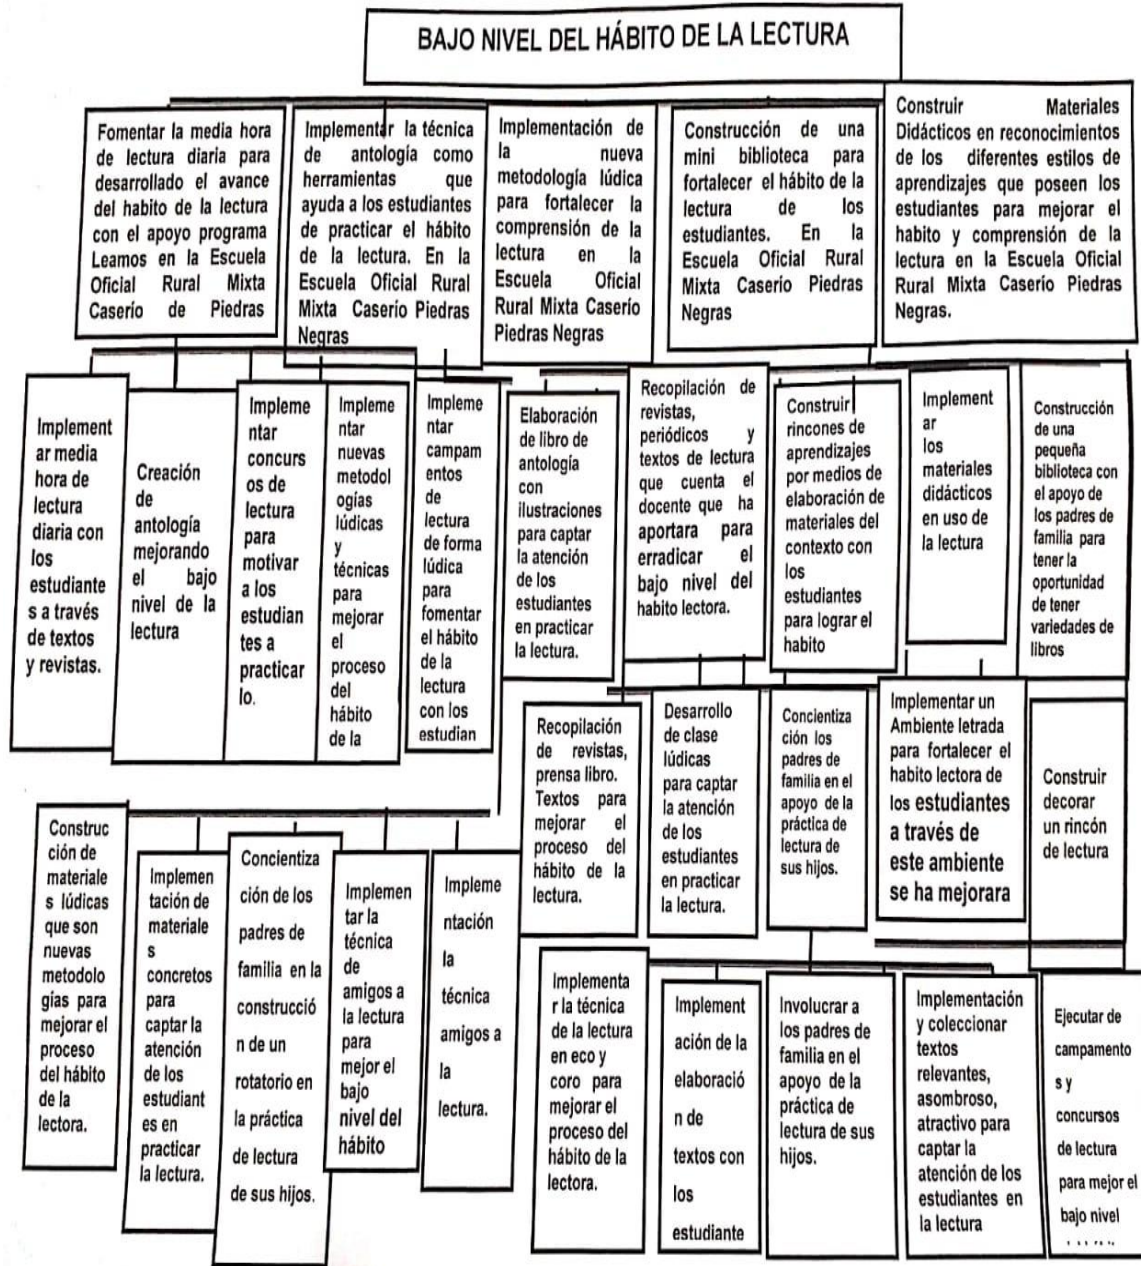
BAJO NIVEL DEL HÁBITO DE LA LECTURA

Fomentar la media hora de lectura diaria para desarrollado el avance del habito de la lectura con el apoyo programa Leamos en la Escuela Oficial Rural Mixta Caserío de Piedras

Implementar la técnica de antología como herramientas que ayuda a los estudiantes de practicar el hábito de la lectura. En la Escuela Oficial Rural Mixta Caserío Piedras Negras

Implementación de la nueva metodología lúdica para fortalecer la comprensión de la lectura en la Escuela Oficial Rural Mixta Caserío Piedras Negras

Construcción de una mini biblioteca para fortalecer el hábito de la lectura de los estudiantes. En la Escuela Oficial Rural Mixta Caserío Piedras Negras

Construir Materiales Didácticos en reconocimientos de los diferentes estilos de aprendizajes que poseen los estudiantes para mejorar el habito y comprensión de la lectura en la Escuela Oficial Rural Mixta Caserío Piedras Negras.

Implementar media hora de lectura diaria con los estudiantes a través de textos y revistas.

Creación de antología mejorando el bajo nivel de la lectura

Implementar concursos de lectura para motivar a los estudiantes a practicarlo.

Implementar nuevas metodologías lúdicas y técnicas para mejorar el proceso del hábito de la

Implementar campamentos de lectura de forma lúdica para fomentar el hábito de la lectura con los estudian

Elaboración de libro de antología con ilustraciones para captar la atención de los estudiantes en practicar la lectura.

Recopilación de revistas, periódicos y textos de lectura que cuenta el docente que ha aportara para erradicar el bajo nivel del habito lectora.

Construir rincones de aprendizajes por medios de elaboración de materiales del contexto con los estudiantes para lograr el habito

Implementar los materiales didácticos en uso de la lectura

Construcción de una pequeña biblioteca con el apoyo de los padres de familia para tener la oportunidad de tener variedades de libros

Construcción de materiales lúdicas que son nuevas metodologías para mejorar el proceso del hábito de la lectora.

Implementación de materiales concretos para captar la atención de los estudiantes en practicar la lectura.

Concientización de los padres de familia en la construcción de un rotatorio en la práctica de lectura de sus hijos.

Implementar la técnica de amigos a la lectura para mejor el bajo nivel del hábito

Implementación la técnica amigos a la lectura.

Recopilación de revistas, prensa libro. Textos para mejorar el proceso del hábito de la lectura.

Desarrollo de clase lúdicas para captar la atención de los estudiantes en practicar la lectura.

Concientización los padres de familia en el apoyo de la práctica de lectura de sus hijos.

Implementar un Ambiente letrada para fortalecer el habito lectora de los estudiantes a través de este ambiente se ha mejorara

Construir decorar un rincón de lectura

Implementar la técnica de la lectura en eco y coro para mejorar el proceso del hábito de la lectora.

Implementación de la elaboración de textos con los estudiante

Involucrar a los padres de familia en el apoyo de la práctica de lectura de sus hijos.

Implementación y coleccionar textos relevantes, asombroso, atractivo para captar la atención de los estudiantes en la lectura

Ejecutar de campamentos y concursos de lectura para mejor el bajo nivel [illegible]